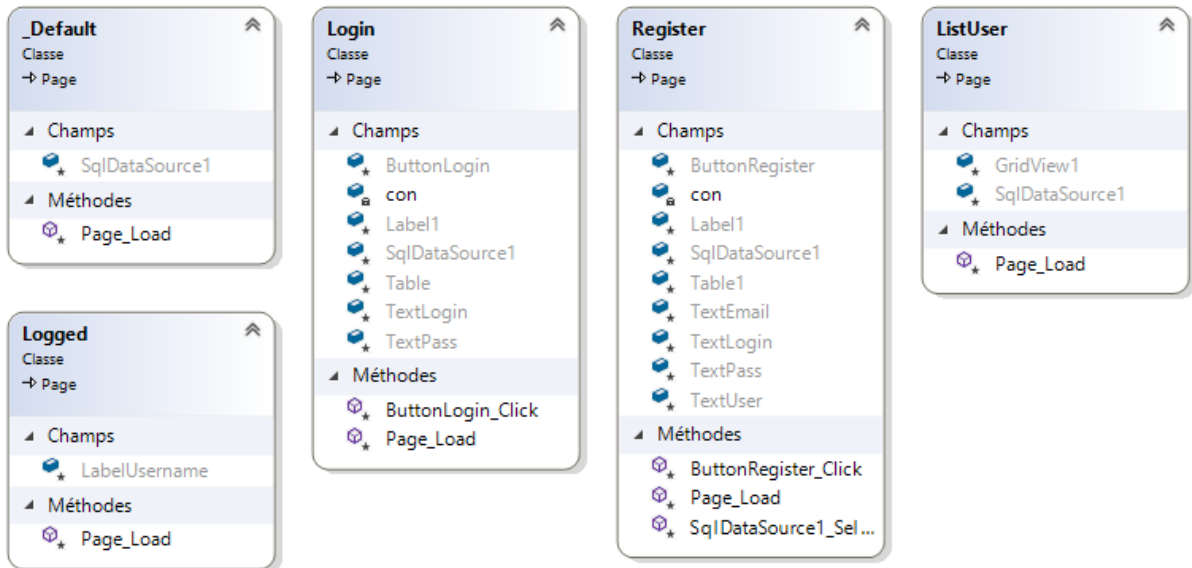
_Default
Classe
→ Page

Champs
SqlDataSource1

Méthodes
Page_Load

Logged
Classe
→ Page

Champs
LabelUsername

Méthodes
Page_Load

Login
Classe
→ Page

Champs
ButtonLogin
con
Label1
SqlDataSource1
Table
TextLogin
TextPass

Méthodes
ButtonLogin_Click
Page_Load

Register
Classe
→ Page

Champs
ButtonRegister
con
Label1
SqlDataSource1
Table1
TextEmail
TextLogin
TextPass
TextUser

Méthodes
ButtonRegister_Click
Page_Load
SqlDataSource1_Sel...

ListUser
Classe
→ Page

Champs
GridView1
SqlDataSource1

Méthodes
Page_Load